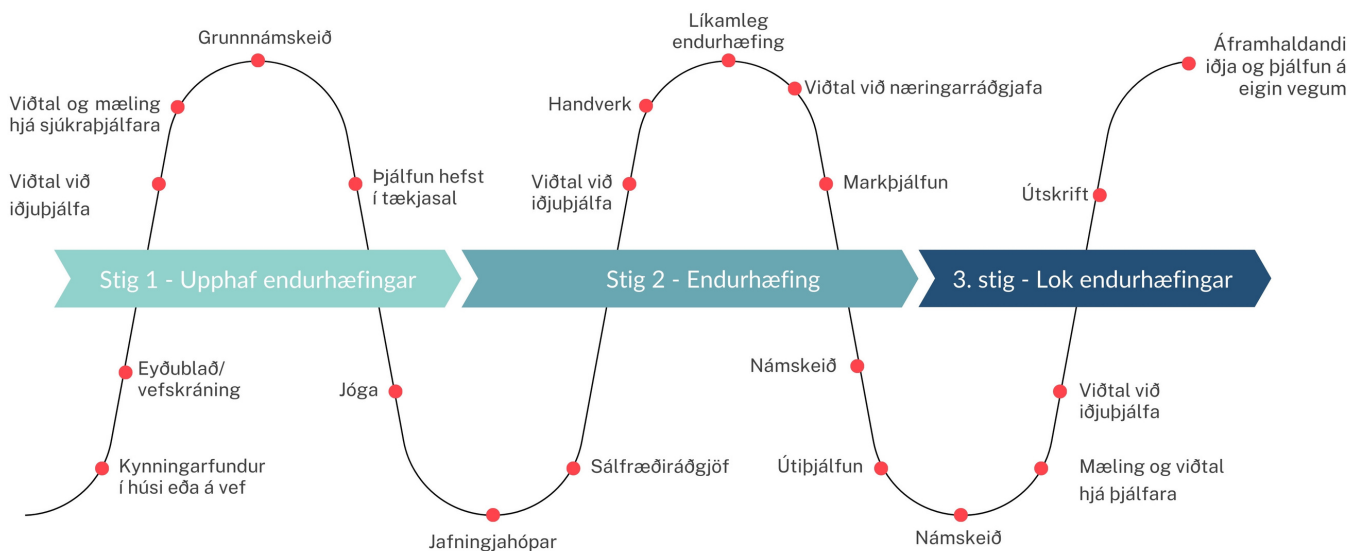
Grunnnámskeið

Viðtal og mæling hjá sjúkraþjálfara

Viðtal við iðjuþjálfa

Þjálfun hefst í tækjasal

Líkamleg endurhæfing

Handverk

Viðtal við næringarráðgjafa

Viðtal við iðjuþjálfa

Markþjálfun

Áframhaldandi iðja og þjálfun á eigin vegum

Útskrift

Stig 1 - Upphaf endurhæfingar

Stig 2 - Endurhæfing

3. stig - Lok endurhæfingar

Eyðublað/ vefskráning

Jóga

Námskeið

Viðtal við iðjuþjálfa

Kynningarfundur í húsi eða á vef

Sálfræðiráðgjöf

Útiþjálfun

Mæling og viðtal hjá þjálfara

Jafningjahópar

Námskeið